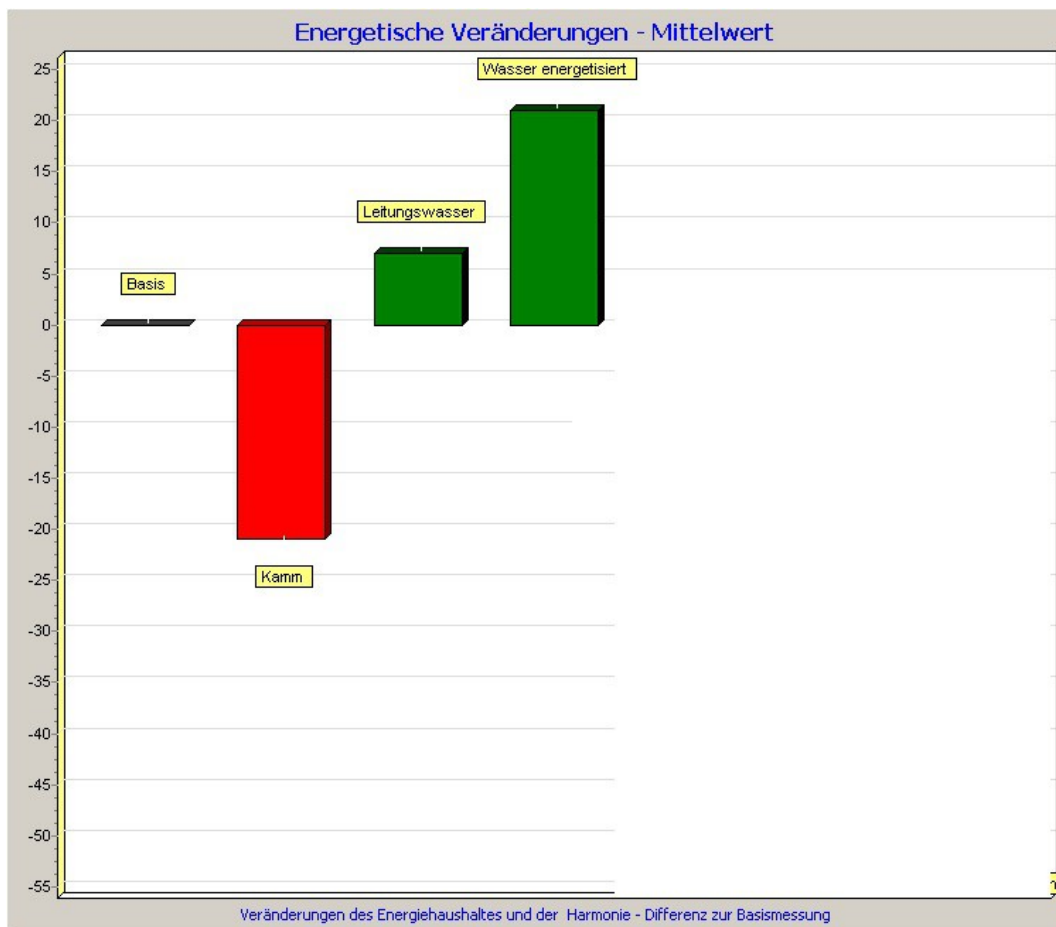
Energetische Veränderungen - Mittelwert

25
20
15
10
5
0
-5
-10
-15
-20
-25
-30
-35
-40
-45
-50
-55

Basis
Kamm
Leitungswasser
Wasser energetisiert

Veränderungen des Energiehaushaltes und der Harmonie - Differenz zur Basismessung